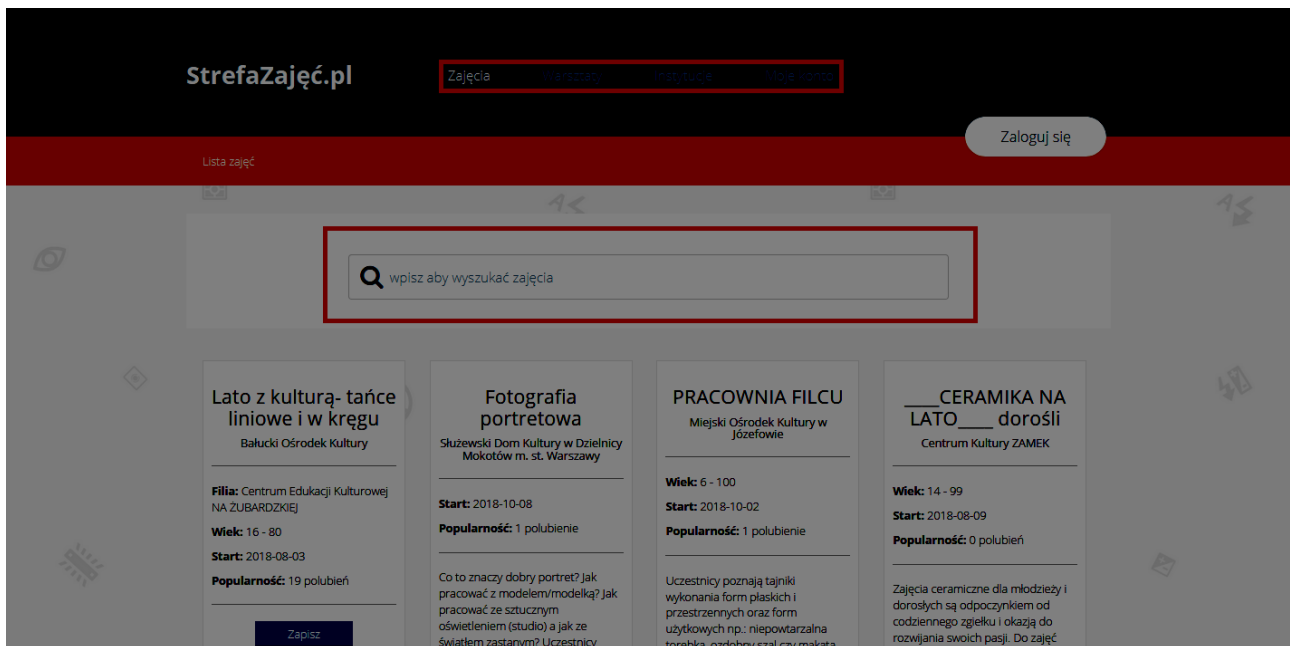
StrefaZajęć.pl

Zajęcia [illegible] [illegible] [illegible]

Zaloguj się

Lista zajęć

wpisz aby wyszukać zajęcia

Lato z kulturą- tańce liniowe i w kręgu
Bałucki Ośrodek Kultury

**Filia:** Centrum Edukacji Kulturowej NA ŻUBARDZKIEJ
**Wiek:** 16 - 80
**Start:** 2018-08-03
**Popularność:** 19 polubień

Zapisz

Fotografia portretowa
Służewski Dom Kultury w Dzielnicy Mokotów m. st. Warszawy

**Start:** 2018-10-08
**Popularność:** 1 polubienie

Co to znaczy dobry portret? Jak pracować z modelem/modelką? Jak pracować ze sztucznym oświetleniem (studio) a jak ze światłem zastanym? Uczestnicy

PRACOWNIA FILCU
Miejski Ośrodek Kultury w Józefowie

**Wiek:** 6 - 100
**Start:** 2018-10-02
**Popularność:** 1 polubienie

Uczestnicy poznają tajniki wykonania form płaskich i przestrzennych oraz form użytkowych np.: niepowtarzalna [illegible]

____CERAMIKA NA LATO____ dorośli
Centrum Kultury ZAMEK

**Wiek:** 14 - 99
**Start:** 2018-08-09
**Popularność:** 0 polubień

Zajęcia ceramiczne dla młodzieży i dorosłych są odpoczynkiem od codziennego zgiełku i okazją do rozwijania swoich pasji. Do zajęć